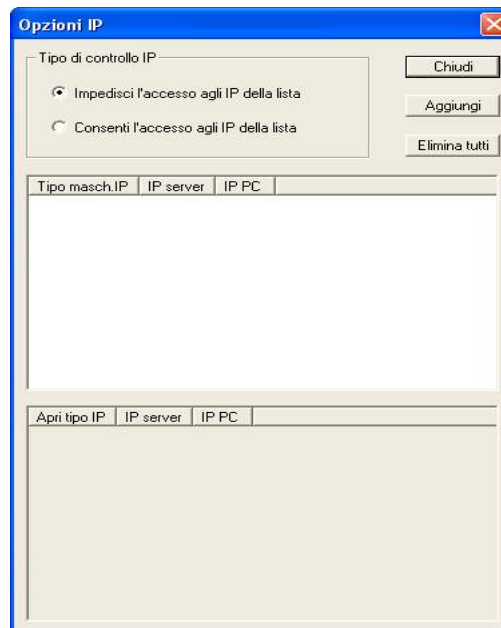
Opzioni IP

Tipo di controllo IP

Impedisci l'accesso agli IP della lista

Consenti l'accesso agli IP della lista

Chiudi

Aggiungi

Elimina tutti

| Tipo masch.IP | IP server | IP PC |
|---|---|---|

| Apri tipo IP | IP server | IP PC |
|---|---|---|